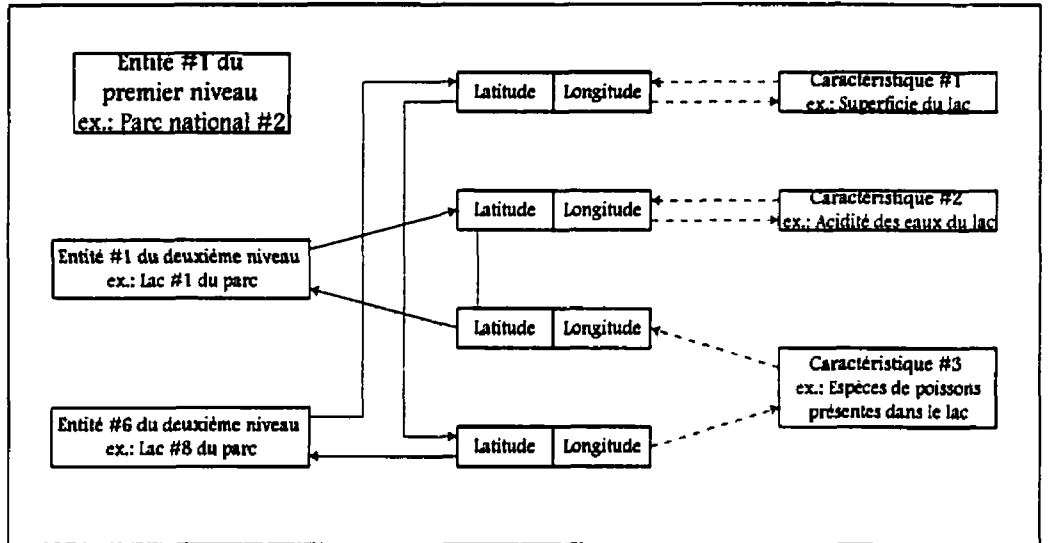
Entité #1 du premier niveau
ex.: Parc national #2

| Latitude | Longitude |
|---|---|

Caractéristique #1
ex.: Superficie du lac

| Latitude | Longitude |
|---|---|

Caractéristique #2
ex.: Acidité des eaux du lac

Entité #1 du deuxième niveau
ex.: Lac #1 du parc

| Latitude | Longitude |
|---|---|

Caractéristique #3
ex.: Espèces de poissons présentes dans le lac

Entité #6 du deuxième niveau
ex.: Lac #8 du parc

| Latitude | Longitude |
|---|---|